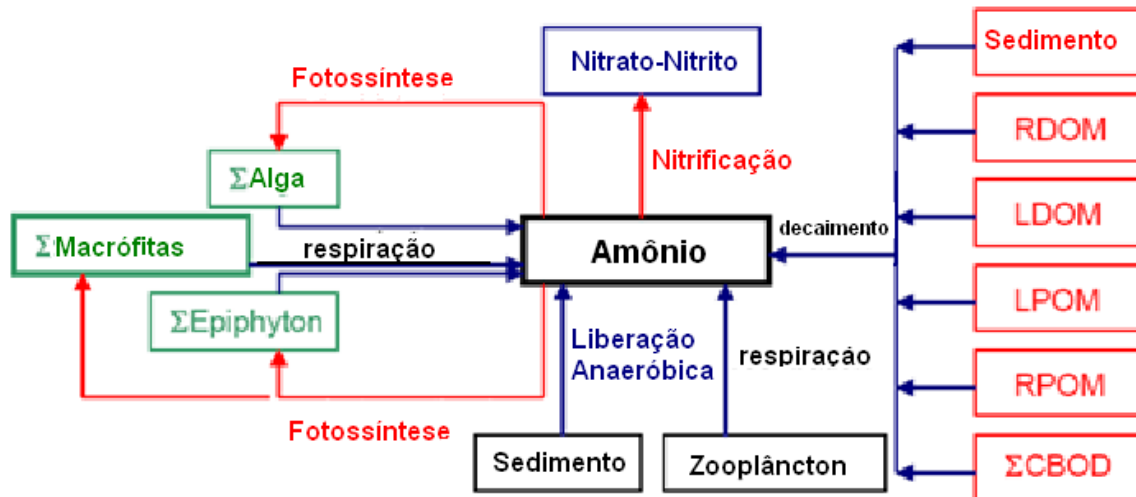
Fotossíntese

Nitrato-Nitrito

Sedimento

RDOM

LDOM

LPOM

RPOM

ΣCBOD

ΣAlga

Nitrificação

ΣMacrófitas

respiração

Amônio

decaimento

ΣEpiphyton

Liberação Anaeróbica

respiração

Fotossíntese

Sedimento

Zooplâncton